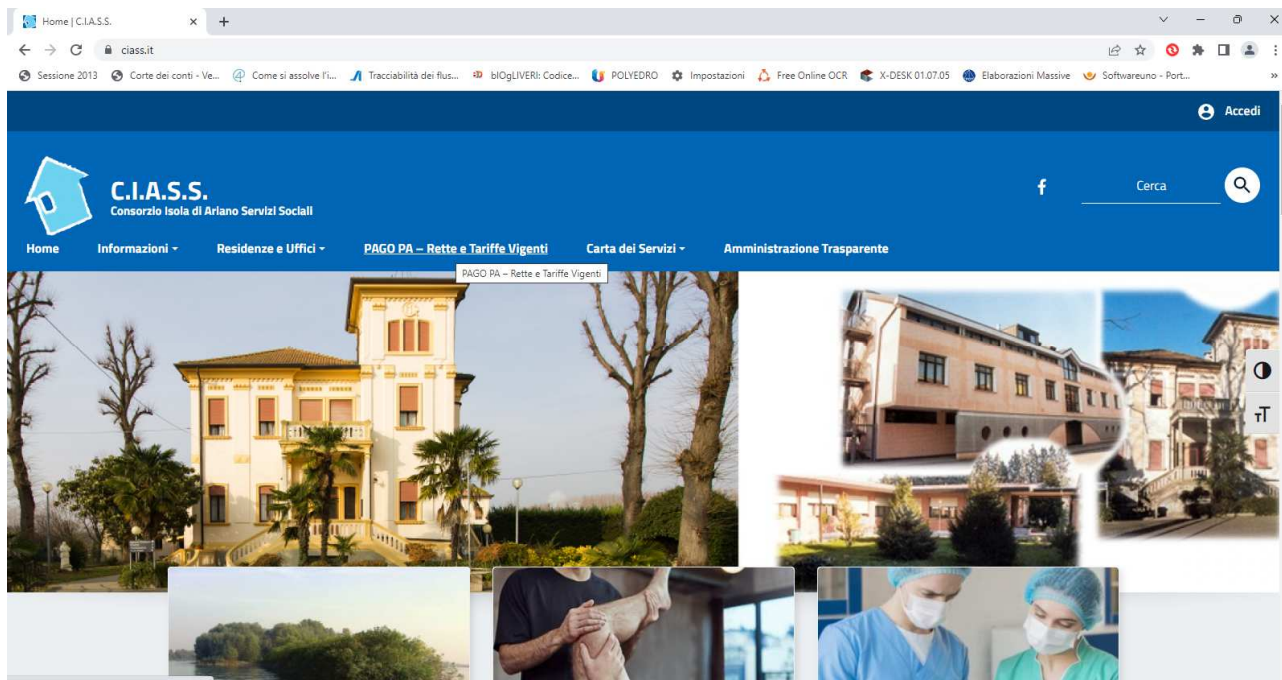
Home | C.I.A.S.S.

ciass.it

Sessione 2013 Corte dei conti - Ve... Come si assolve l'i... Tracciabilità dei flus... blOgLIVERI: Codice... POLYEDRO Impostazioni Free Online OCR X-DESK 01.07.05 Elaborazioni Massive Softwareuno - Port...

Accedi

C.I.A.S.S.
Consorzio Isola di Ariano Servizi Sociali

Cerca

Home Informazioni Residenze e Uffici PAGO PA – Rette e Tariffe Vigenti Carta dei Servizi Amministrazione Trasparente

PAGO PA – Rette e Tariffe Vigenti